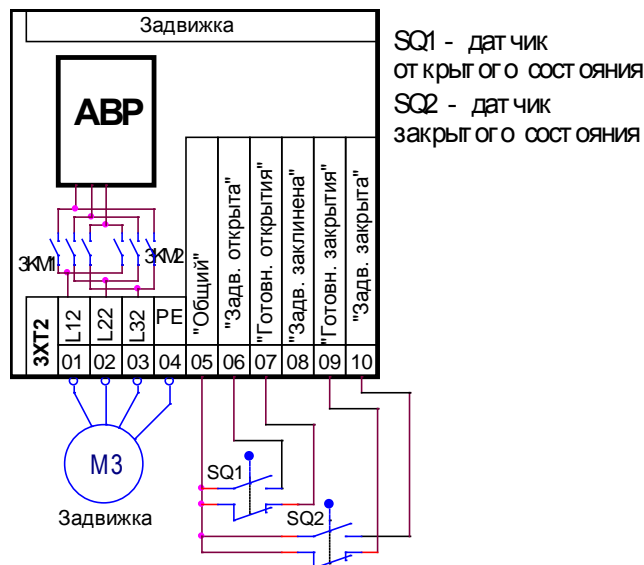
Задвижка

SQ1 - датчик открытого состояния
SQ2 - датчик закрытого состояния

АВР

3KM1
3KM2

"Общий"
"Задв. открыта"
"Готовн. открытия"
"Задв. заклинена"
"Готовн. закрытия"
"Задв. закрыта"

| 3XT2 | L12 | L22 | L32 | PE | | | | | | |
|---|---|---|---|---|---|---|---|---|---|---|
| | 01 | 02 | 03 | 04 | 05 | 06 | 07 | 08 | 09 | 10 |

M3
Задвижка

SQ1
SQ2